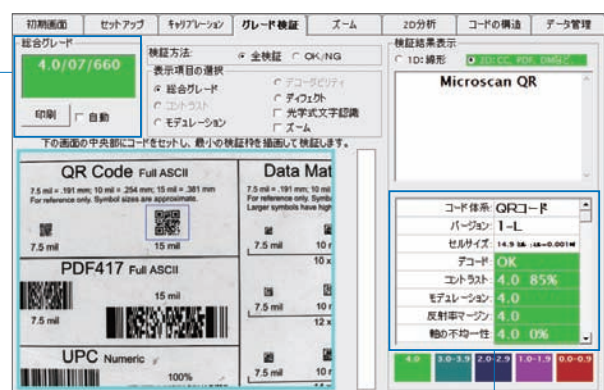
初期画面 | セットアップ | キャリブレーション | グレード検証 | ズーム | 2D分析 | コードの構造 | データ管理

総合グレード
4.0/07/660
印刷 自動

検証方法: 全検証 OK/NG
表示項目の選択
総合グレード
コントラスト
モデュレーション
デコーダビリティ
ディフェクト
光学式文字認識
ズーム

検証結果表示
1D: 縞形
2D: CC, PDF, DM他

Microscan QR

下の画面の中央部にコードをセットし、最小の検証枠を描画して検証します。

QR Code Full ASCII
7.5 mil = .191 mm; 10 mil = .254 mm; 15 mil = .381 mm
For reference only. Symbol sizes are approximate.
7.5 mil
15 mil

Data Mat
7.5 mil = .191 mm; 10 mi
For reference only. Symb
Larger symbols have high
7.5 mil
10 m
10 x

PDF417 Full ASCII
15 mil
7.5 mil
7.5 mil
10 m
12 x

UPC Numeric
100%
7.5 mil
10 m

| | |
|---|---|
| コード体系 | QRコード |
| バージョン | 1-L |
| セルサイズ | 14.9 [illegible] |
| デコード | OK |
| コントラスト | 4.0 85% |
| モデュレーション | 4.0 |
| 反射率マージン | 4.0 |
| 軸の不均一性 | 4.0 0% |

4.0 | 3.0-3.9 | 2.0-2.9 | 1.0-1.9 | 0.0-0.9